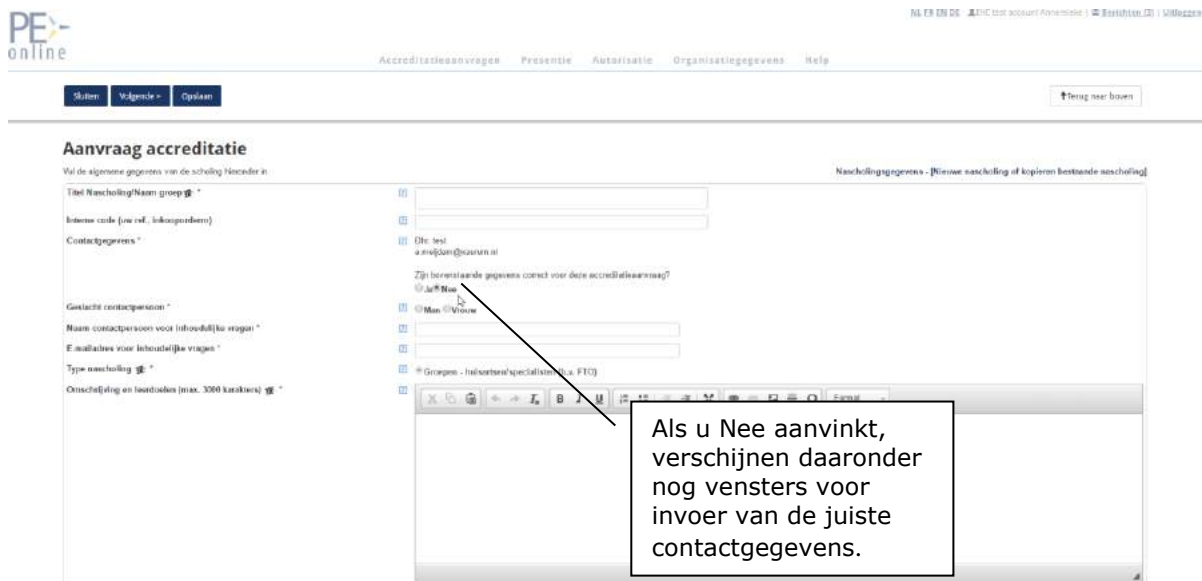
PE online

NL FR EN DE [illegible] | Berichten (3) | Uitloggen

Accreditatieaanvragen Presentie Autorisatie Organisatiegegevens Help

Sluiten Volgende » Opslaan

Terug naar boven

Aanvraag accreditatie

Vul de algemene gegevens van de scholing hieronder in

Nascholingsgegevens - [Nieuwe nascholing of kopiëren bestaande nascholing]

Titel Nascholing/Naam groep *

Interne code (uw ref., inkoopordernr)

Contactgegevens *

Dhr. test
a.meijdam@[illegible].nl

Zijn bovenstaande gegevens correct voor deze accreditatieaanvraag?
Ja Nee

Geslacht contactpersoon *
Man Vrouw

Naam contactpersoon voor inhoudelijke vragen *

E-mailadres voor inhoudelijke vragen *

Type nascholing *
Groepen - huisartsen/specialisten (b.v. FTO)

Omschrijving en leerdoelen (max. 3000 karakters) *

Format

Als u Nee aanvinkt, verschijnen daaronder nog vensters voor invoer van de juiste contactgegevens.